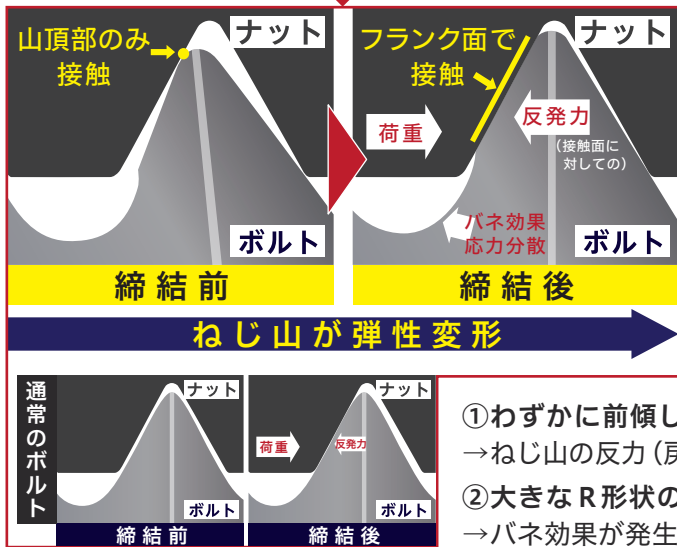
山頂部のみ接触

ナット

ボルト

締結前

フランク面で接触

ナット

荷重

反発力

(接触面に対しての)

バネ効果
応力分散

ボルト

締結後

ねじ山が弾性変形

通常のボルト

ナット

ボルト

締結前

ナット

荷重

反発力

ボルト

締結後

①わずかに前傾し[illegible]
→ねじ山の反力(戻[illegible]

②大きなR形状の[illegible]
→バネ効果が発生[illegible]